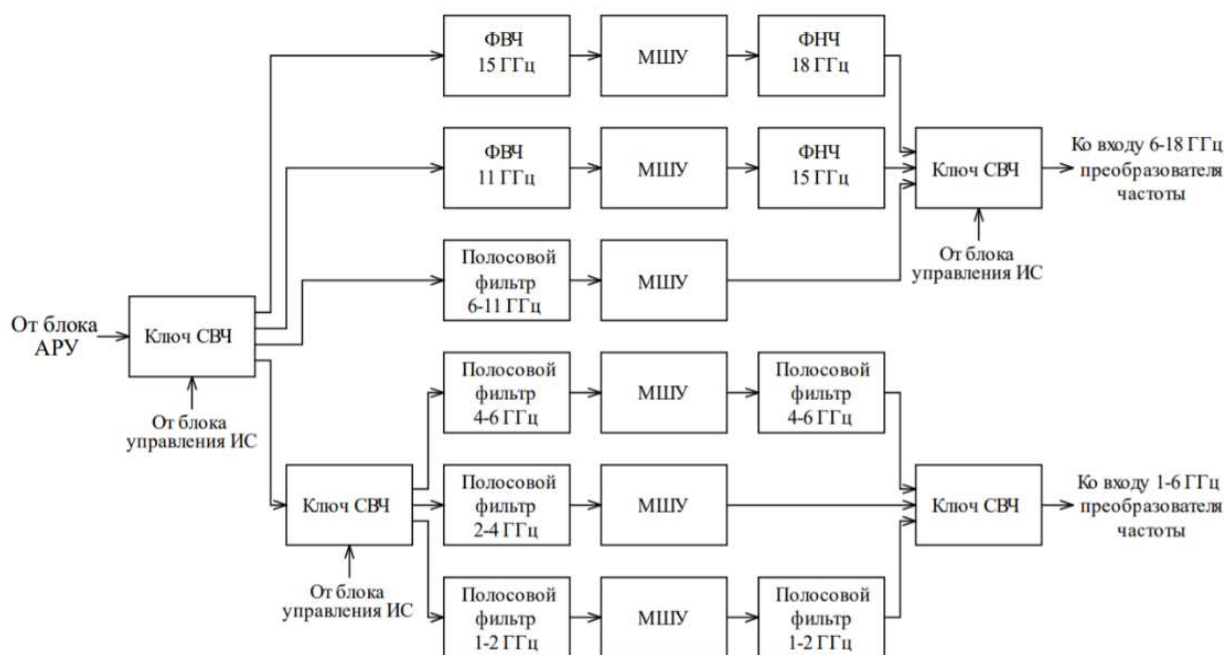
ФВЧ 15 ГГц

МШУ

ФНЧ 18 ГГц

ФВЧ 11 ГГц

МШУ

ФНЧ 15 ГГц

Ключ СВЧ

Ко входу 6-18 ГГц преобразователя частоты

От блока управления ИС

Полосовой фильтр 6-11 ГГц

МШУ

От блока АРУ

Ключ СВЧ

От блока управления ИС

Полосовой фильтр 4-6 ГГц

МШУ

Полосовой фильтр 4-6 ГГц

Ключ СВЧ

Полосовой фильтр 2-4 ГГц

МШУ

Ключ СВЧ

Ко входу 1-6 ГГц преобразователя частоты

От блока управления ИС

Полосовой фильтр 1-2 ГГц

МШУ

Полосовой фильтр 1-2 ГГц